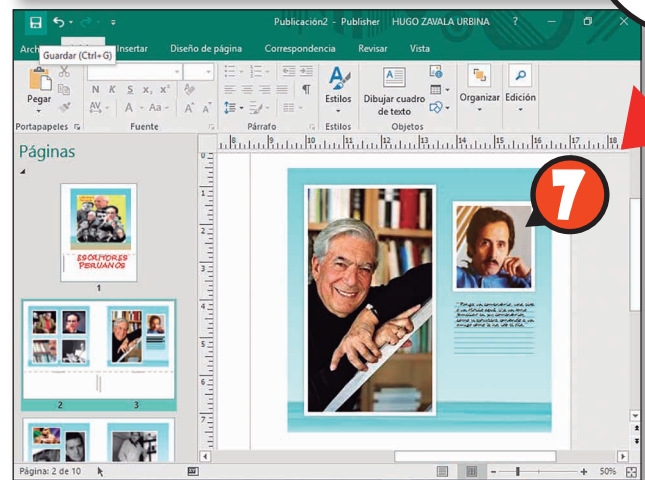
Publicación2 - Publisher HUGO ZAVALA URBINA ?

Arch Guardar (Ctrl+G) Insertar Diseño de página Correspondencia Revisar Vista

Pegar

N K S x, x²

AV - A - Aa - A A

Estilos

Dibujar cuadro de texto

Organizar

Edición

Portapapeles

Fuente

Párrafo

Estilos

Objetos

Páginas

ESCRITORES PERUANOS

1

2

3

7

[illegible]

Página: 2 de 10

50%